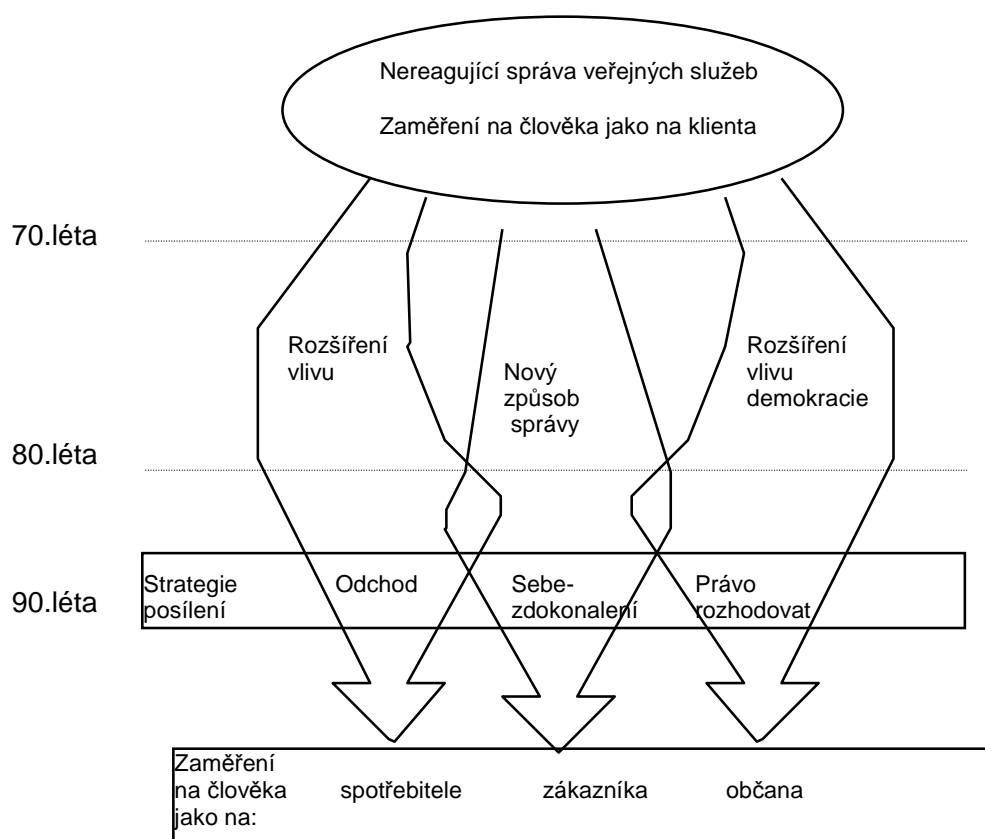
Nereagující správa veřejných služeb

Zaměření na člověka jako na klienta

70.léta

Rozšíření vlivu

Nový způsob správy

Rozšíření vlivu demokracie

80.léta

90.léta

Strategie posílení

Odchod

Sebezdokonalení

Právo rozhodovat

Zaměření na člověka jako na:

spotřebitele

zákazníka

občana